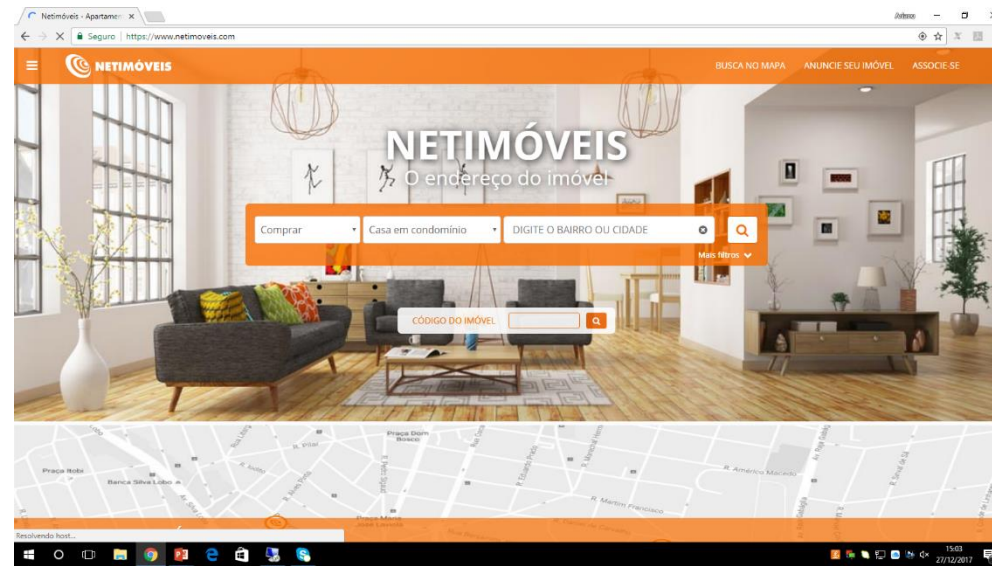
Netimóveis - Apartamen ×

Arturo

Seguro | https://www.netimoveis.com

NETIMÓVEIS

BUSCA NO MAPA ANUNCIE SEU IMÓVEL ASSOCIE-SE

NETIMÓVEIS
O endereço do imóvel

Comprar

Casa em condomínio

DIGITE O BAIRRO OU CIDADE

Mais filtros

CÓDIGO DO IMÓVEL

Praça Dom Bosco

R. Pitel

Praça Itobi

Banca Silva Lobo

R. Américo Macedo

R. Martim Francisco

Praça Maria José Lavoisi

Resolvendo host...

15:03
27/12/2017